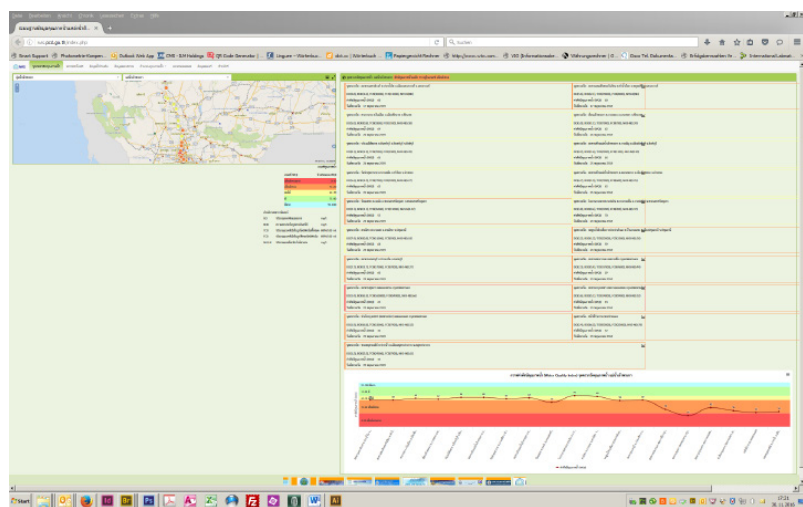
Smart Support | Photovoltaik-Komponen... | Outlook Web App | CMS - RJH Holdings | QR Code Generator | Linguee - Wörterbuch | dict.cc | Wörterbuch | Papiergewicht Flächen | VEE Informationssystem | Währungsrechner | Deco Tel. Dokumente | Erfolgskennzahlen Fo | International Label

Suchen

Start

17:21
30.11.2016